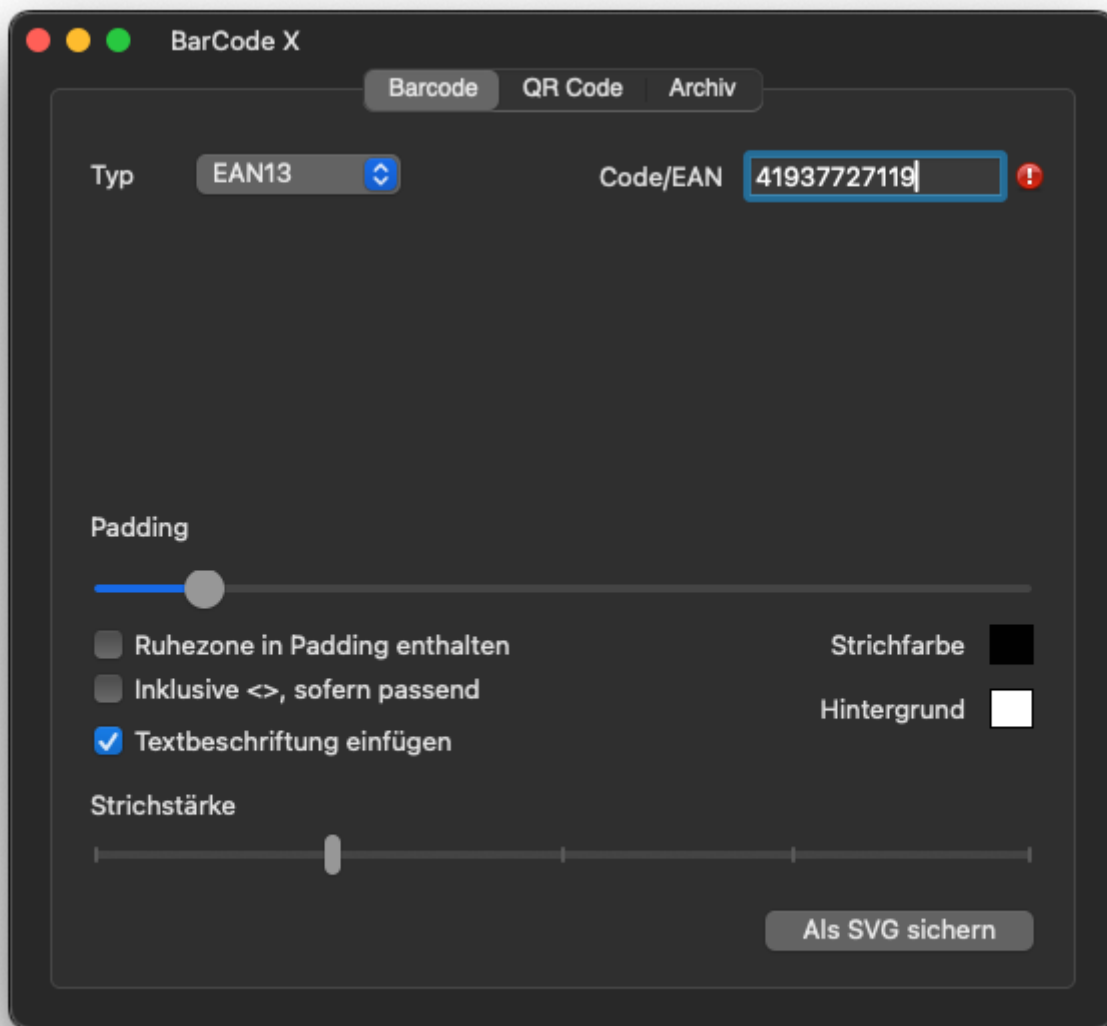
BarCode X

Barcode QR Code Archiv

Typ EAN13

Code/EAN 41937727119

Padding

Ruhezone in Padding enthalten

Inklusive <>, sofern passend

Textbeschriftung einfügen

Strichfarbe

Hintergrund

Strichstärke

Als SVG sichern